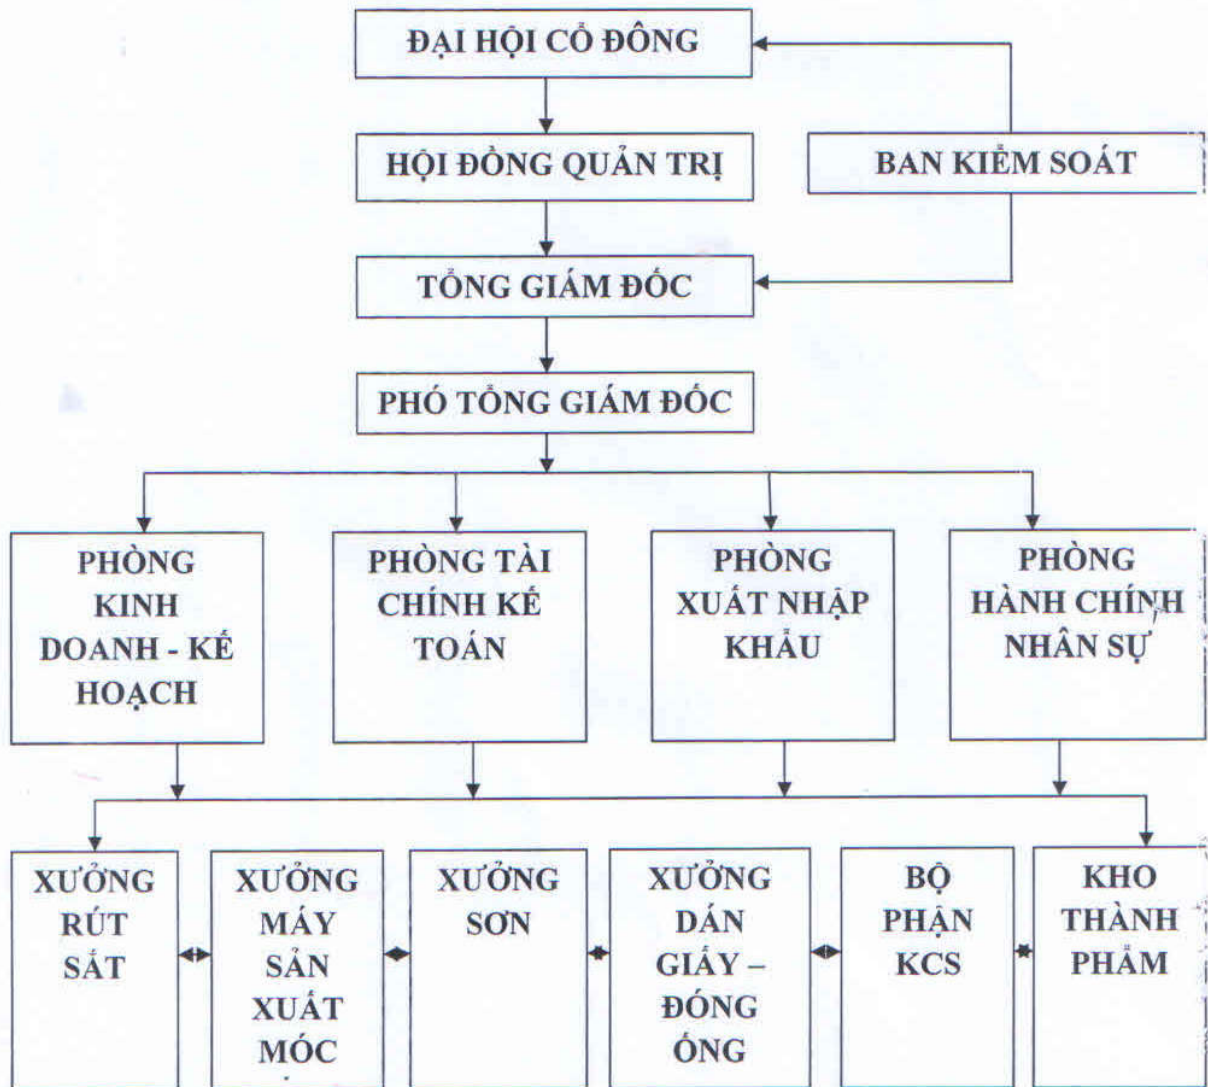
ĐẠI HỘI CỔ ĐÔNG

HỘI ĐỒNG QUẢN TRỊ

BAN KIỂM SOÁT

TỔNG GIÁM ĐỐC

PHÓ TỔNG GIÁM ĐỐC

PHÒNG KINH DOANH - KẾ HOẠCH

PHÒNG TÀI CHÍNH KẾ TOÁN

PHÒNG XUẤT NHẬP KHẨU

PHÒNG HÀNH CHÍNH NHÂN SỰ

XƯỞNG RÚT SẮT

XƯỞNG MÁY SẢN XUẤT MÓC

XƯỞNG SƠN

XƯỞNG DÁN GIẤY – ĐÓNG ỐNG

BỘ PHẬN KCS

KHO THÀNH PHẨM